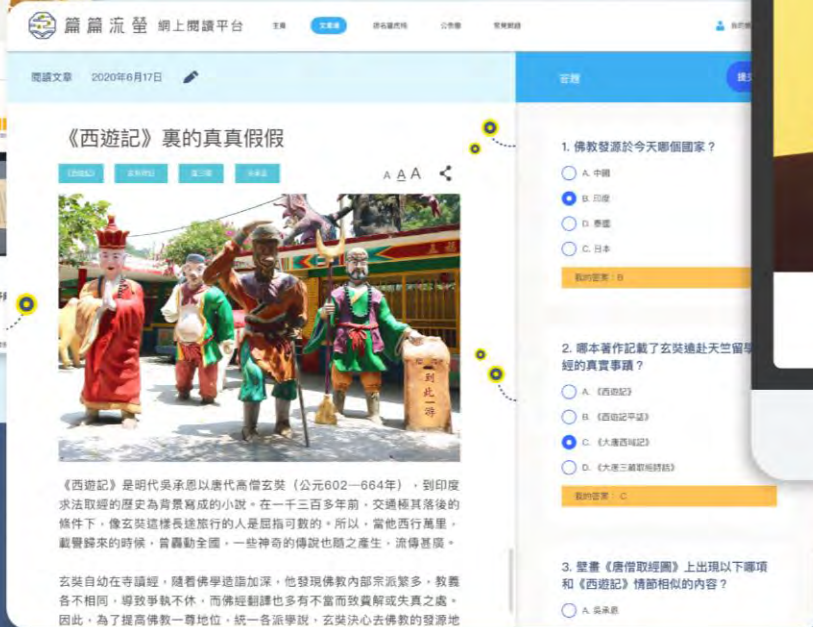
篇篇流螢 網上閱讀平台

主頁 文章庫 排名龍虎榜 公告欄 常見問題

你的帳

閱讀文章 2020年6月17日

《西遊記》裏的真真假假

《西遊記》 吳承恩 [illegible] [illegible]

A A A

到此一游

《西遊記》是明代吳承恩以唐代高僧玄奘（公元602—664年），到印度求法取經的歷史為背景寫成的小說。在一千三百多年前，交通極其落後的條件下，像玄奘這樣長途旅行的人是屈指可數的。所以，當他西行萬里，載譽歸來的時候，曾轟動全國，一些神奇的傳說也隨之產生，流傳甚廣。

玄奘自幼在寺讀經，隨着佛學造詣加深，他發現佛教內部宗派繁多，教義各不相同，導致爭執不休，而佛經翻譯也多有不當而致費解或失真之處。因此，為了提高佛教一專地位，統一各派學說，玄奘決心去佛教的發源地

習題

提

1. 佛教發源於今天哪個國家？

A. 中國
B. 印度
C. 泰國
C. 日本

我的答案：B

2. 哪本著作記載了玄奘遠赴天竺留學經的真實事蹟？

A. 《西遊記》
B. 《西遊記平話》
C. 《大唐西域記》
D. 《大唐三藏取經詩話》

我的答案：C

3. 壁畫《唐僧取經圖》上出現以下哪項和《西遊記》情節相似的內容？

A. 吳承恩